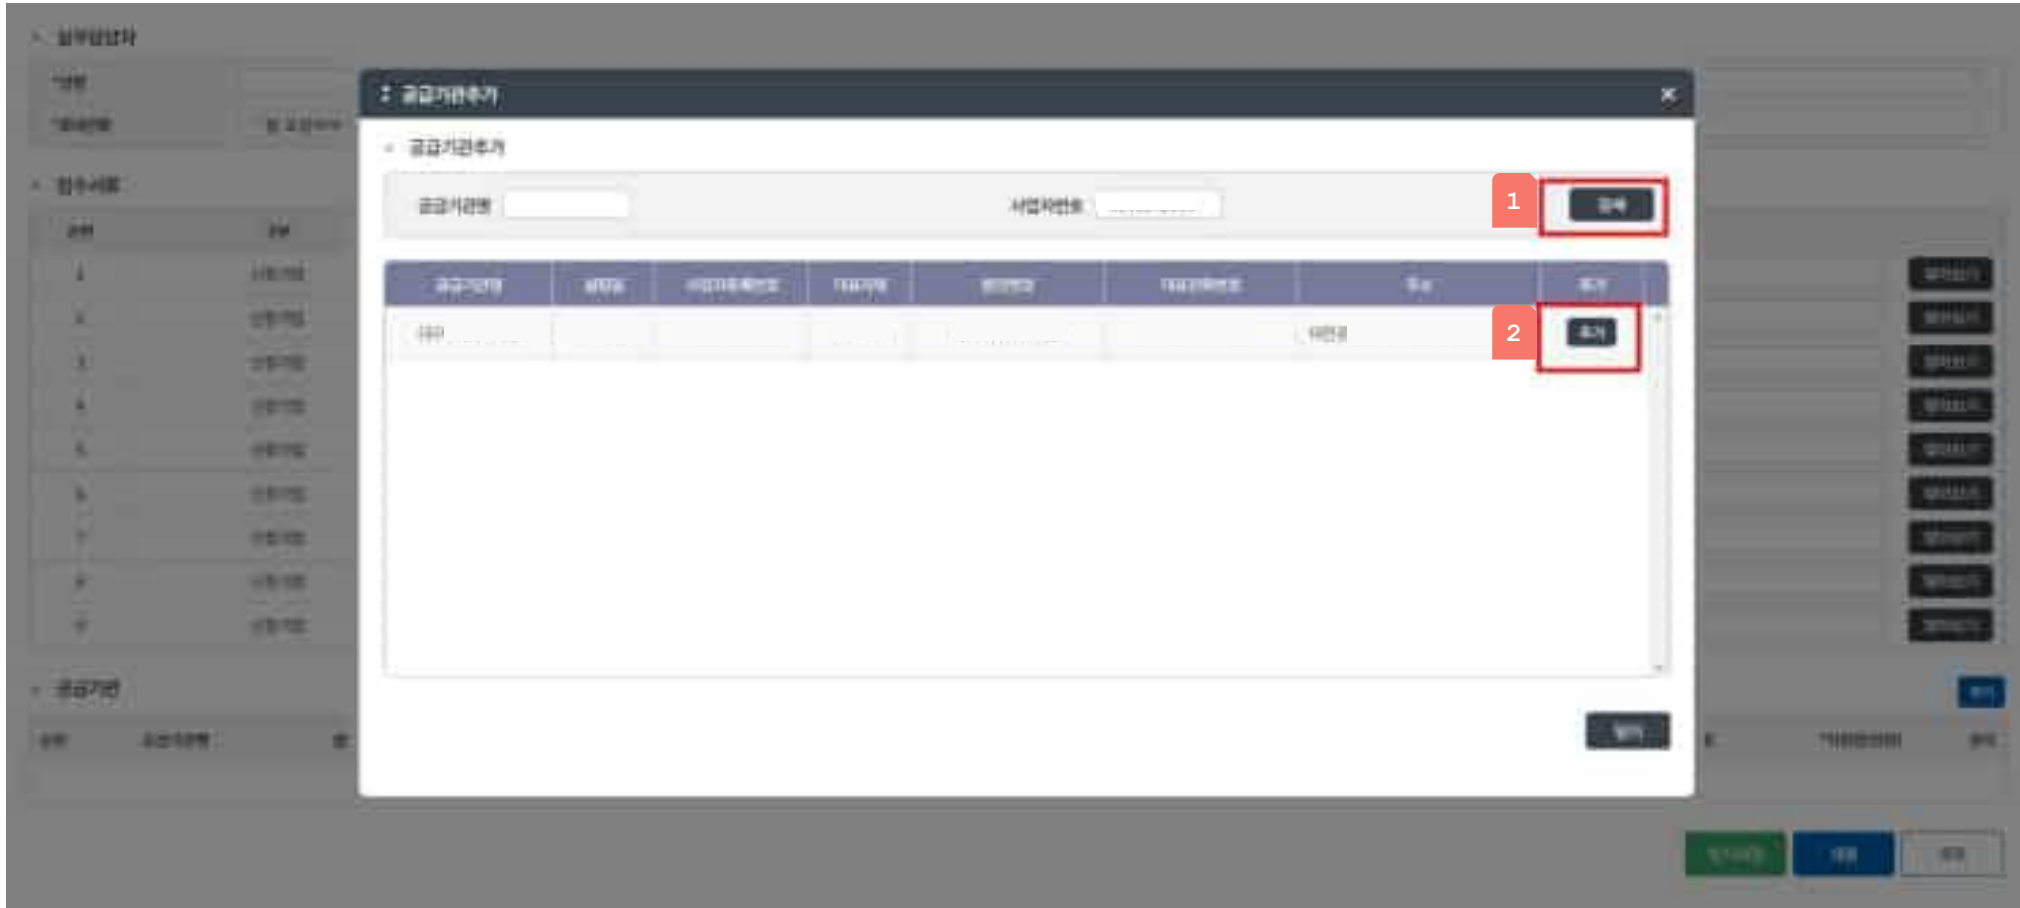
공급기관추가

공급기관추가

공급기관명
사업자번호

1
검색

| 공급기관명 | 설립일 | 사업자등록번호 | 대표자명 | 전화번호 | 대표자휴대번호 | 주소 | 추가 |
|---|---|---|---|---|---|---|---|
| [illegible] | | | | | | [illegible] | 추가 |

2

닫기